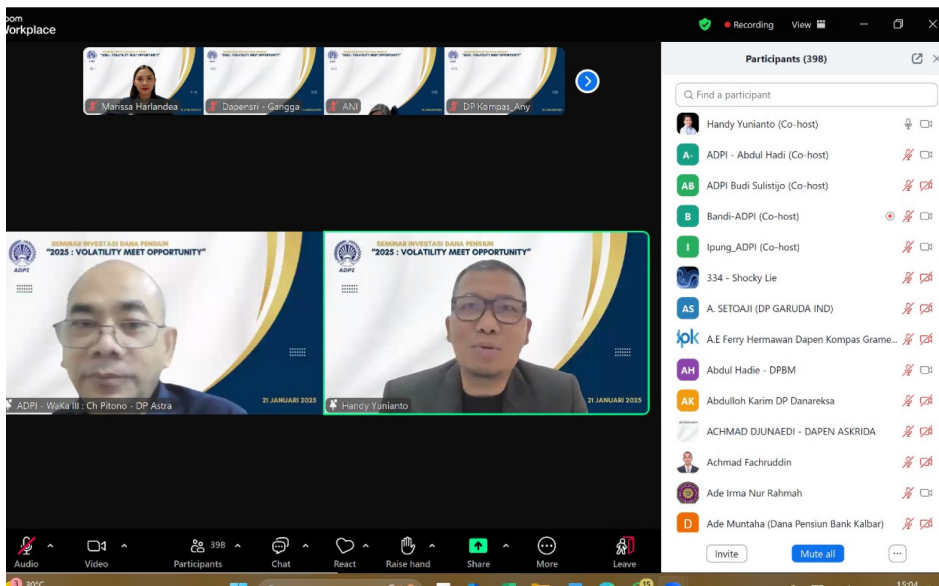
oom Workplace

Recording View

Marissa Harlandea
Dapensri - Gangga
ANI
DP Kompas_Any

SEMINAR INVESTASI DANA PENSIUN
"2025 : VOLATILITY MEET OPPORTUNITY"
ADPI
21 JANUARI 2025
ADPI - WaKa III : Ch Pitono - DP Astra

SEMINAR INVESTASI DANA PENSIUN
"2025 : VOLATILITY MEET OPPORTUNITY"
ADPI
21 JANUARI 2025
Handy Yunianto

Participants (398)
Find a participant
Handy Yunianto (Co-host)
ADPI - Abdul Hadi (Co-host)
ADPI Budi Sulistijo (Co-host)
Bandi-ADPI (Co-host)
Ipung_ADPI (Co-host)
334 - Shocky Lie
A. SETOAJI (DP GARUDA IND)
A.E Ferry Hermawan Dapen Kompas Grame...
Abdul Hadie - DPBM
Abdulloh Karim DP Danareksa
ACHMAD DJUNAEDI - DAPEN ASKRIDA
Achmad Fachruddin
Ade Irma Nur Rahmah
Ade Muntaha (Dana Pensiun Bank Kalbar)
Invite
Mute all

Audio
Video
398
Participants
Chat
React
Raise hand
Share
More
Leave

30°C
15:04